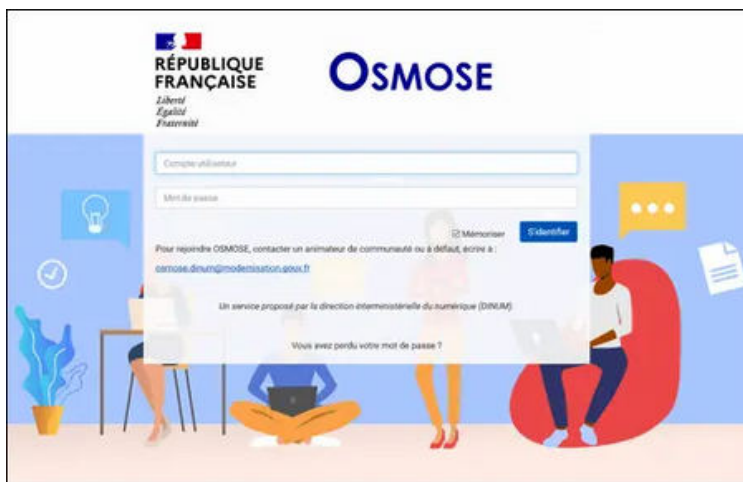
RÉPUBLIQUE FRANÇAISE
Liberté
Égalité
Fraternité

OSMOSE

Compte utilisateur

Mot de passe

Mémoriser

S'identifier

Pour rejoindre OSMOSE, contacter un animateur de communauté ou à défaut, écrire à :

osmose.dinum@modernisation.gouv.fr

Un service proposé par la direction interministérielle du numérique (DINUM)

Vous avez perdu votre mot de passe ?